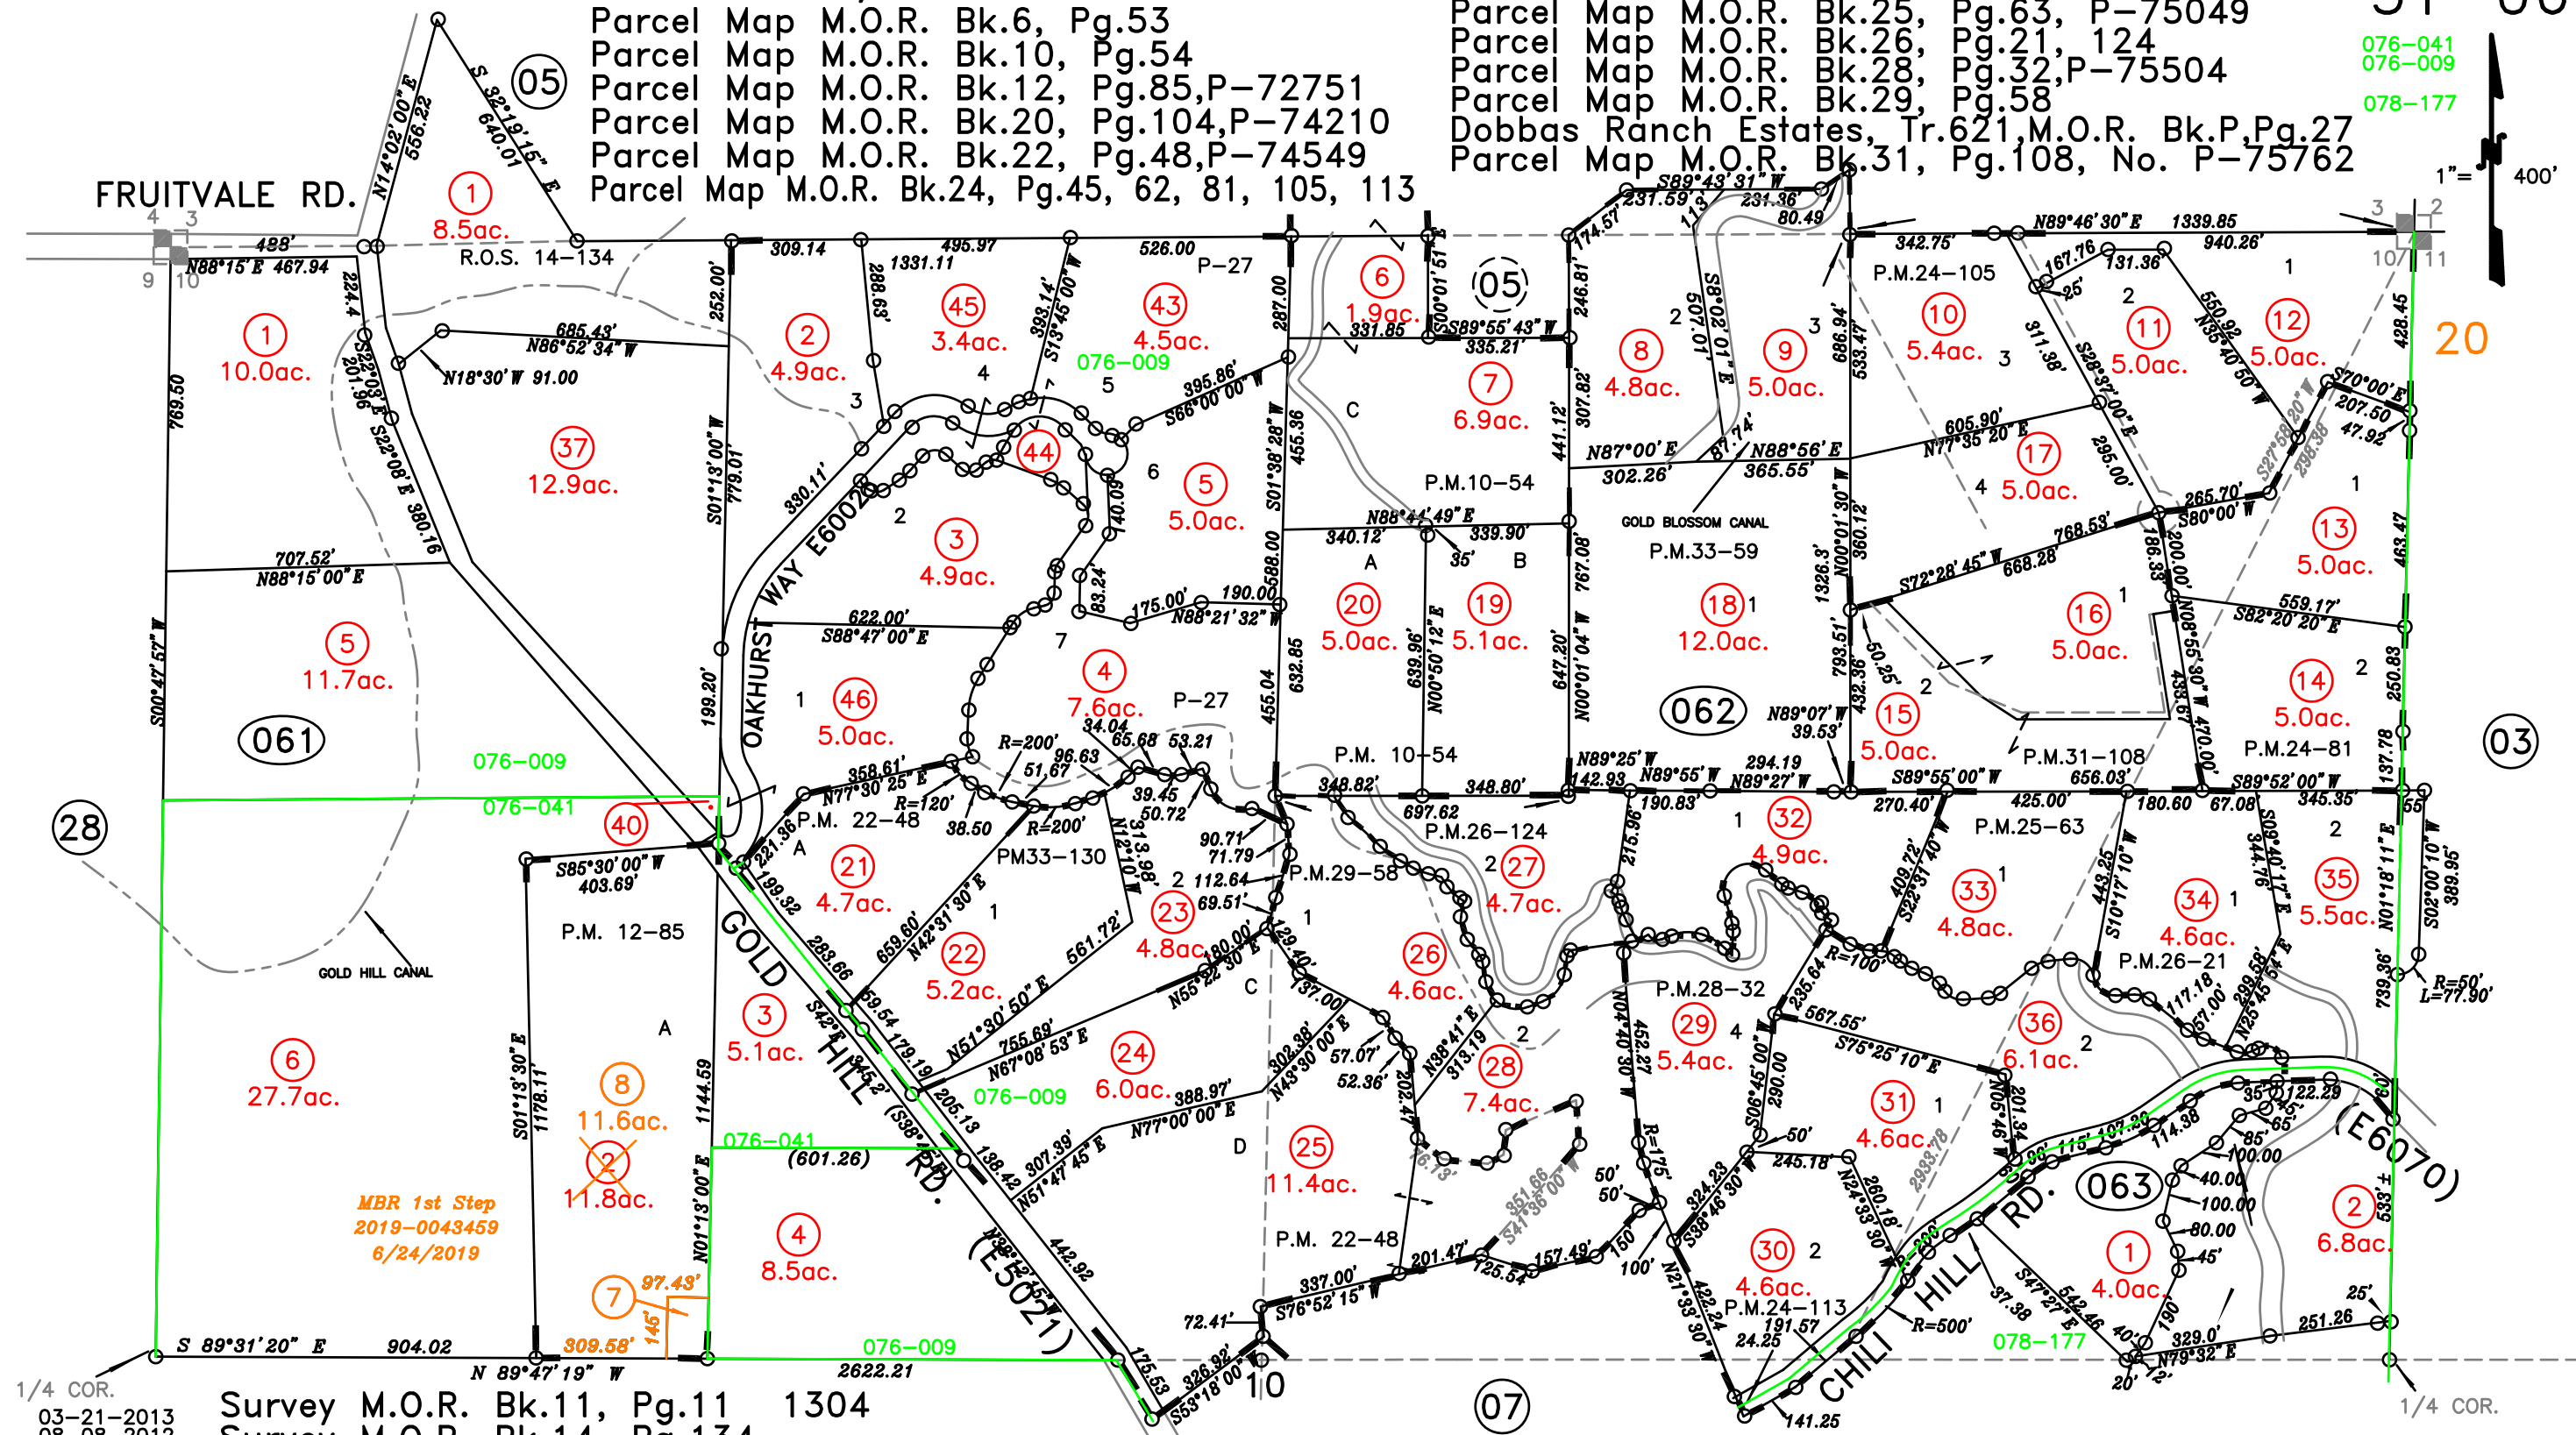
Parcel Map M.O.R. Bk.6, Pg.53
Parcel Map M.O.R. Bk.10, Pg.54
Parcel Map M.O.R. Bk.12, Pg.85,P-72751
Parcel Map M.O.R. Bk.20, Pg.104,P-74210
Parcel Map M.O.R. Bk.22, Pg.48,P-74549
Parcel Map M.O.R. Bk.24, Pg.45, 62, 81, 105, 113

Parcel Map M.O.R. Bk.25, Pg.63, P-75049
Parcel Map M.O.R. Bk.26, Pg.21, 124
Parcel Map M.O.R. Bk.28, Pg.32,P-75504
Parcel Map M.O.R. Bk.29, Pg.58
Dobbas Ranch Estates, Tr.621,M.O.R. Bk.P,Pg.27
Parcel Map M.O.R. Bk.31, Pg.108, No. P-75762

076-041
076-009
078-177
1"= 400'
20

FRUITVALE RD.
05
R.O.S. 14-134
P-27
05
062
061
063
03
28
07
076-009
076-041
P.M.10-54
P.M. 10-54
P.M.24-105
P.M.33-59
P.M.31-108
P.M.24-81
P.M. 22-48
PM33-130
P.M.29-58
P.M.26-124
P.M.25-63
P.M.28-32
P.M.26-21
P.M. 12-85
P.M. 22-48
P.M.24-113
GOLD BLOSSOM CANAL
GOLD HILL CANAL
OAKHURST WAY E6002
GOLD HILL RD. (E5021)
CHILI HILL RD.
(E6070)

1 8.5ac.
1 10.0ac.
37 12.9ac.
5 11.7ac.
2 4.9ac.
45 3.4ac.
43 4.5ac.
44
3 4.9ac.
5 5.0ac.
6 1.9ac.
7 6.9ac.
8 4.8ac.
9 5.0ac.
10 5.4ac.
11 5.0ac.
12 5.0ac.
17 5.0ac.
13 5.0ac.
16 5.0ac.
14 5.0ac.
15 5.0ac.
18 12.0ac.
20 5.0ac.
19 5.1ac.
46 5.0ac.
4 7.6ac.
40
21 4.7ac.
22 5.2ac.
23 4.8ac.
24 6.0ac.
27 4.7ac.
26 4.6ac.
32 4.9ac.
33 4.8ac.
34 4.6ac.
35 5.5ac.
36 6.1ac.
29 5.4ac.
28 7.4ac.
25 11.4ac.
31 4.6ac.
30 4.6ac.
1 4.0ac.
2 6.8ac.
6 27.7ac.
8 11.6ac.
2 11.8ac.
3 5.1ac.
4 8.5ac.
7

MBR 1st Step
2019-0043459
6/24/2019

97.43'
309.58'
145'

S 89°31'20" E 904.02
N 89°47'19" W
2622.21
1/4 COR.
1/4 COR.
03-21-2013
Survey M.O.R. Bk.11, Pg.11 1304
10